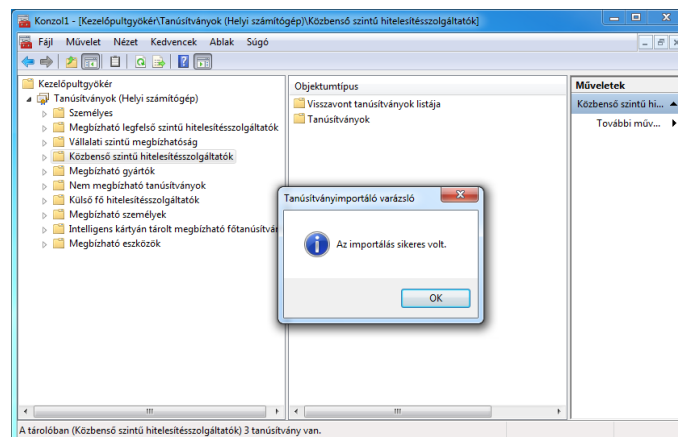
Konzol1 - [Kezelőpultgyökér\Tanúsítványok (Helyi számítógép)\Közbenső szintű hitelesítésszolgáltatók]

Fájl Művelet Nézet Kedvencek Ablak Súgó

Kezelőpultgyökér
Tanúsítványok (Helyi számítógép)
Személyes
Megbízható legfelső szintű hitelesítésszolgáltatók
Vállalati szintű megbízhatóság
Közbenső szintű hitelesítésszolgáltatók
Megbízható gyártók
Nem megbízható tanúsítványok
Külső fő hitelesítésszolgáltatók
Megbízható személyek
Intelligens kártyán tárolt megbízható főtanúsítvár
Megbízható eszközök

Objektumtípus
Visszavont tanúsítványok listája
Tanúsítványok

Műveletek
Közbenső szintű hi...
További műv...

Tanúsítványimportáló varázsló
Az importálás sikeres volt.
OK

A tárolóban (Közbenső szintű hitelesítésszolgáltatók) 3 tanúsítvány van.